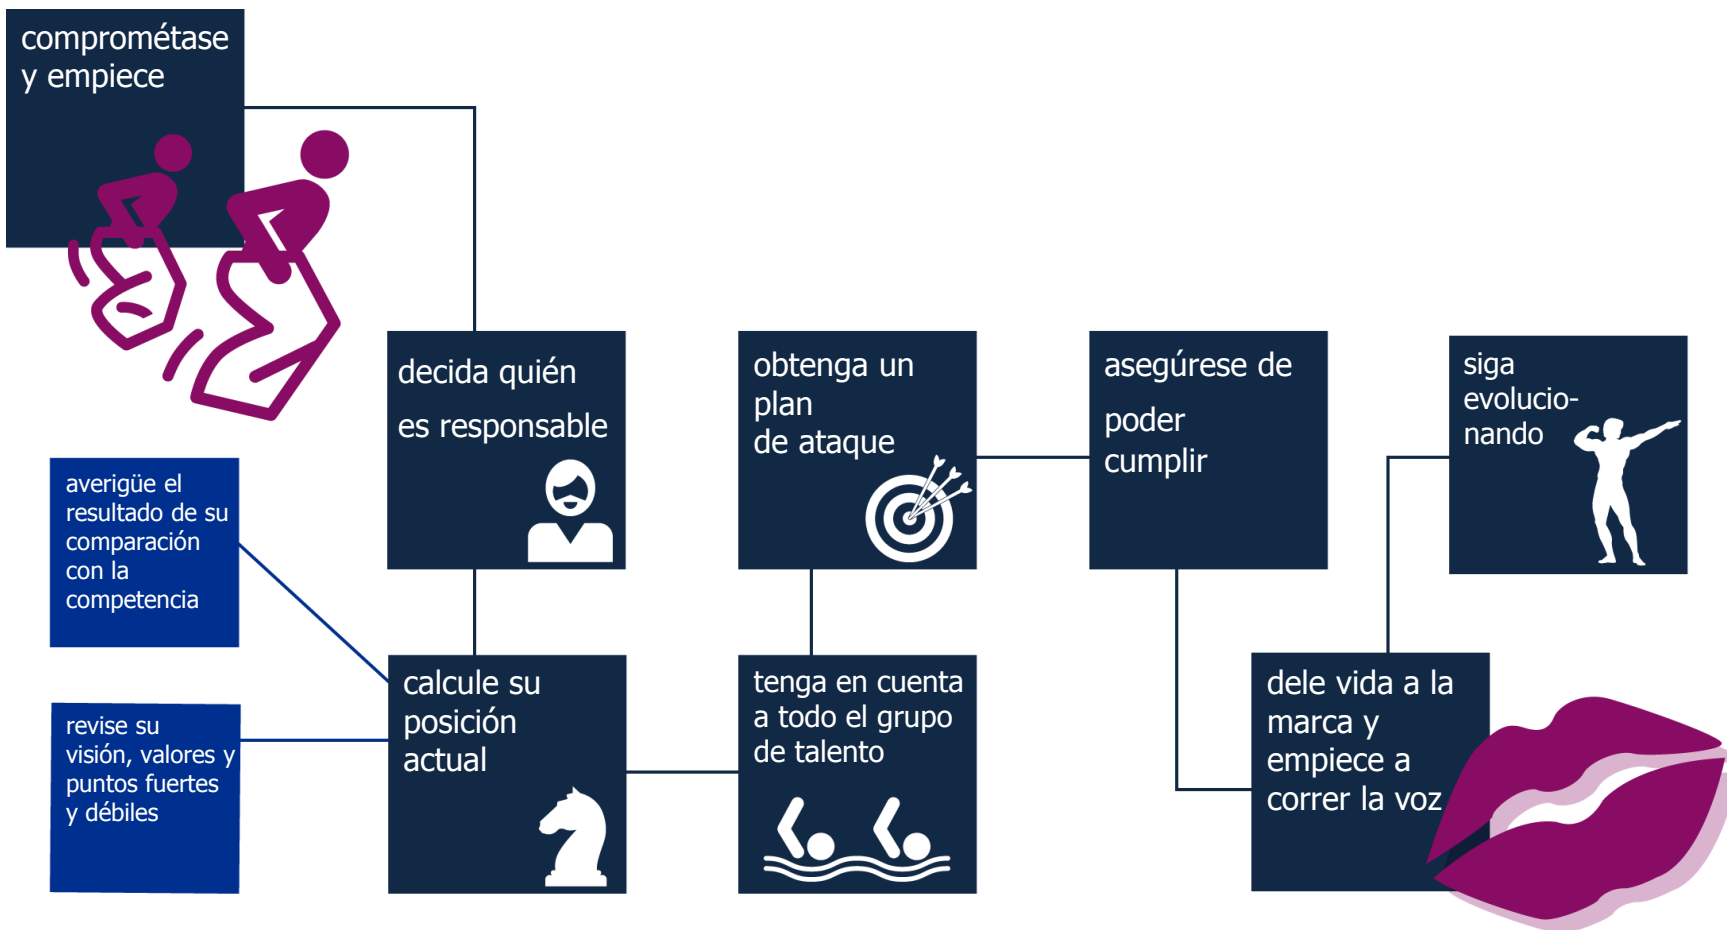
comprométase y empiece

decida quién es responsable

obtenga un plan de ataque

asegúrese de poder cumplir

siga evolucionando

averigüe el resultado de su comparación con la competencia

revise su visión, valores y puntos fuertes y débiles

calcule su posición actual

tenga en cuenta a todo el grupo de talento

dele vida a la marca y empiece a correr la voz